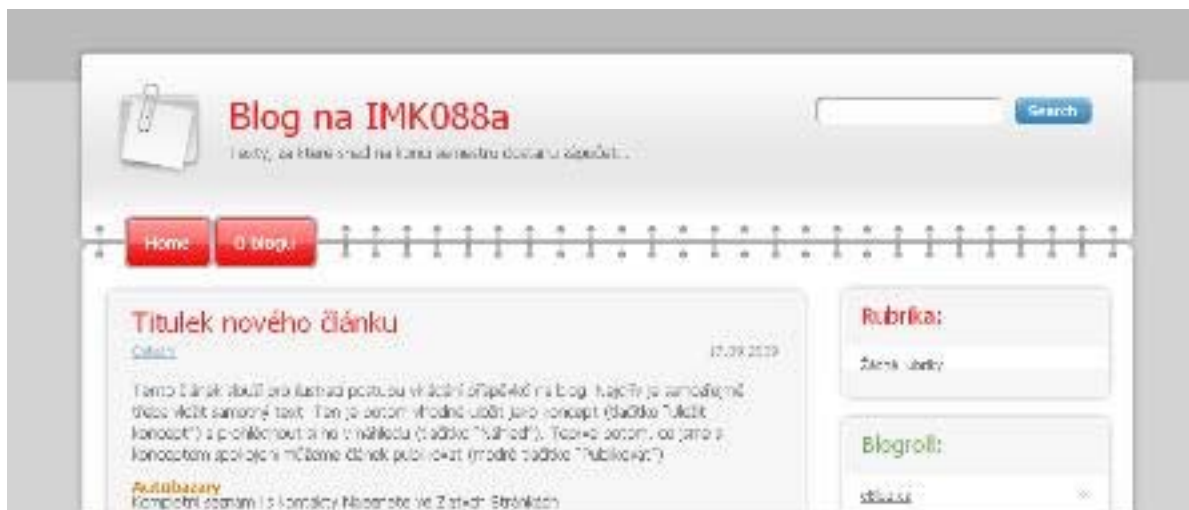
Blog na IMK088a

Texty, za které snad na konci semestru dostanu zápočet...

Search

Home

O blogu

Titulek nového článku

Ostatní

17.09.2019

Tento článek slouží pro ilustraci postupu vkládání příspěvků na blog. Nejprve je samozřejmě třeba vložit samotný text. Ten je potom vhodné uložit jako koncept (tlačítko "Uložit koncept") a prohlédnout si ho v náhledu (tlačítko "Náhled"). Teprve potom, co jsme s konceptem spokojeni můžeme článek publikovat (modré tlačítko "Publikovat").

Autobazary

Kompletní seznam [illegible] Najdete ve Zlatých Stránkách

Rubrika:

Článek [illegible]

Blogroll:

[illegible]